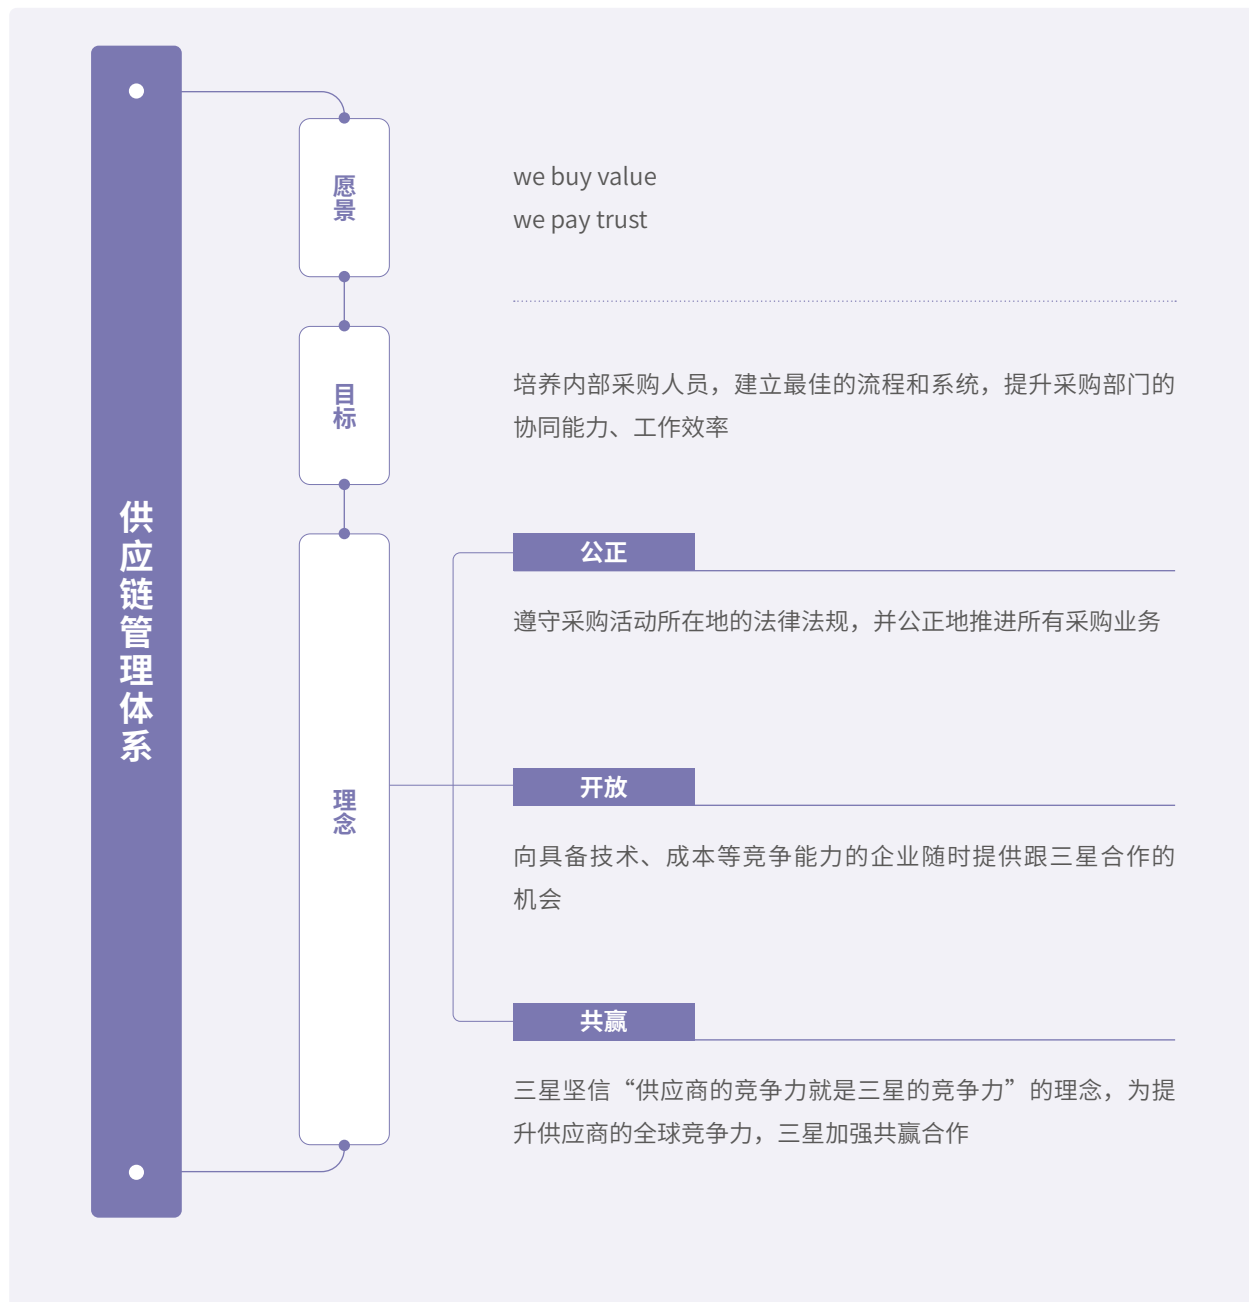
供应链管理体系

愿景

we buy value
we pay trust

目标

培养内部采购人员，建立最佳的流程和系统，提升采购部门的协同能力、工作效率

理念

公正

遵守采购活动所在地的法律法规，并公正地推进所有采购业务

开放

向具备技术、成本等竞争能力的企业随时提供跟三星合作的机会

共赢

三星坚信“供应商的竞争力就是三星的竞争力”的理念，为提升供应商的全球竞争力，三星加强共赢合作